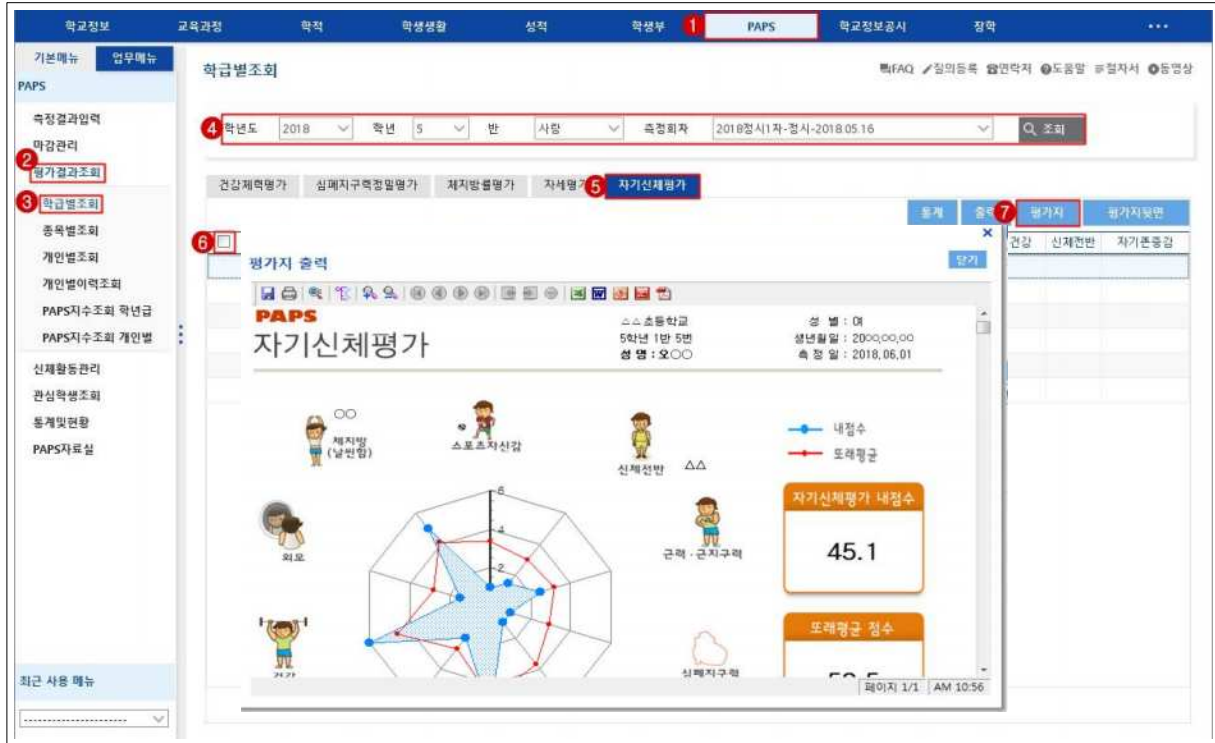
학교정보 교육과정 학적 학생생활 성적 학생부 1 PAPS 학교정보공시 장학 ···

기본메뉴 업무메뉴
PAPS
측정결과입력
마감관리
2 평가결과조회
3 학급별조회
종목별조회
개인별조회
개인별이력조회
PAPS지수조회 학년급
PAPS지수조회 개인별
신체활동관리
관심학생조회
통계및현황
PAPS자료실

최근 사용 메뉴

학급별조회

FAQ 질의등록 연락처 도움말 절차서 동영상

4 학년도 2018 학년 5 반 사랑 측정회차 2018정시1차-정시-2018.05.16 조회

건강체력평가 심폐지구력정밀평가 체지방률평가 자세평가 5 자기신체평가

통계 출력 7 평가지 평가지뒷면

6

건강 신체전반 자기존중감

평가지 출력 닫기

PAPS
자기신체평가

△△초등학교
5학년 1반 5번
성 명 : 오○○

성 별 : 여
생년월일 : 2000.00.00
측 정 일 : 2018.06.01

○○
체지방 (날씬함)
스포츠자신감
신체전반 △△
외모
근력 · 근지구력
건강
심폐지구력

내점수
또래평균

자기신체평가 내점수
45.1

또래평균 점수

페이지 1/1 AM 10:56